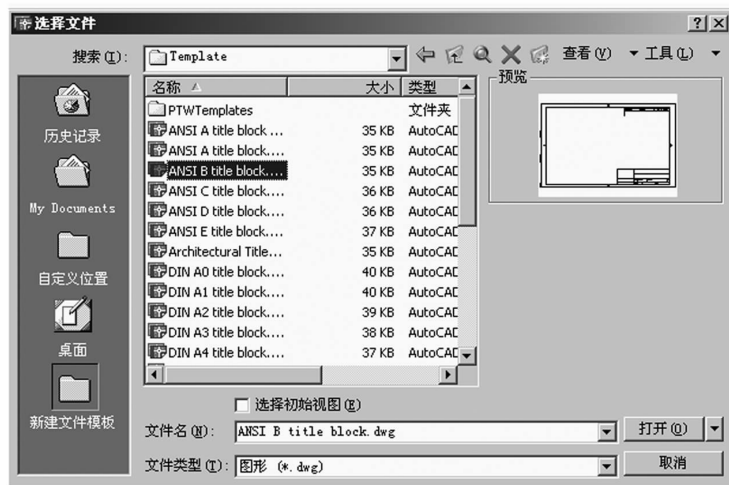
选择文件

?

×

搜索(I): Template

查看(V) ▼ 工具(L) ▼

历史记录

My Documents

自定义位置

桌面

新建文件模板

| 名称 | 大小 | 类型 |
|---|---|---|
| PTWTemplates | | 文件夹 |
| ANSI A title block ... | 35 KB | AutoCAD |
| ANSI A title block.... | 35 KB | AutoCAD |
| ANSI B title block.... | 35 KB | AutoCAD |
| ANSI C title block.... | 36 KB | AutoCAD |
| ANSI D title block.... | 36 KB | AutoCAD |
| ANSI E title block.... | 37 KB | AutoCAD |
| Architectural Title... | 35 KB | AutoCAD |
| DIN A0 title block.... | 40 KB | AutoCAD |
| DIN A1 title block.... | 40 KB | AutoCAD |
| DIN A2 title block.... | 39 KB | AutoCAD |
| DIN A3 title block.... | 38 KB | AutoCAD |
| DIN A4 title block.... | 37 KB | AutoCAD |

预览

选择初始视图(E)

文件名(N): ANSI B title block.dwg

打开(O)

文件类型(T): 图形 (*.dwg)

取消